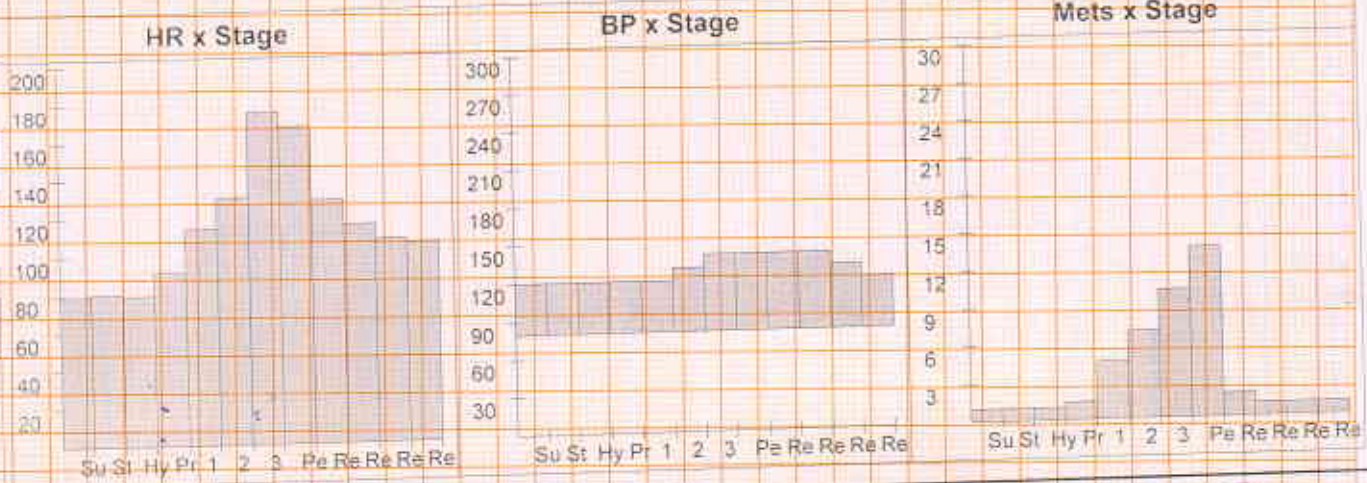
HR x Stage

200
180
160
140
120
100
80
60
40
20

Su St Hy Pr 1 2 3 Pe Re Re Re Re

BP x Stage

300
270
240
210
180
150
120
90
60
30

Su St Hy Pr 1 2 3 Pe Re Re Re Re

Mets x Stage

30
27
24
21
18
15
12
9
6
3

Su St Hy Pr 1 2 3 Pe Re Re Re Re